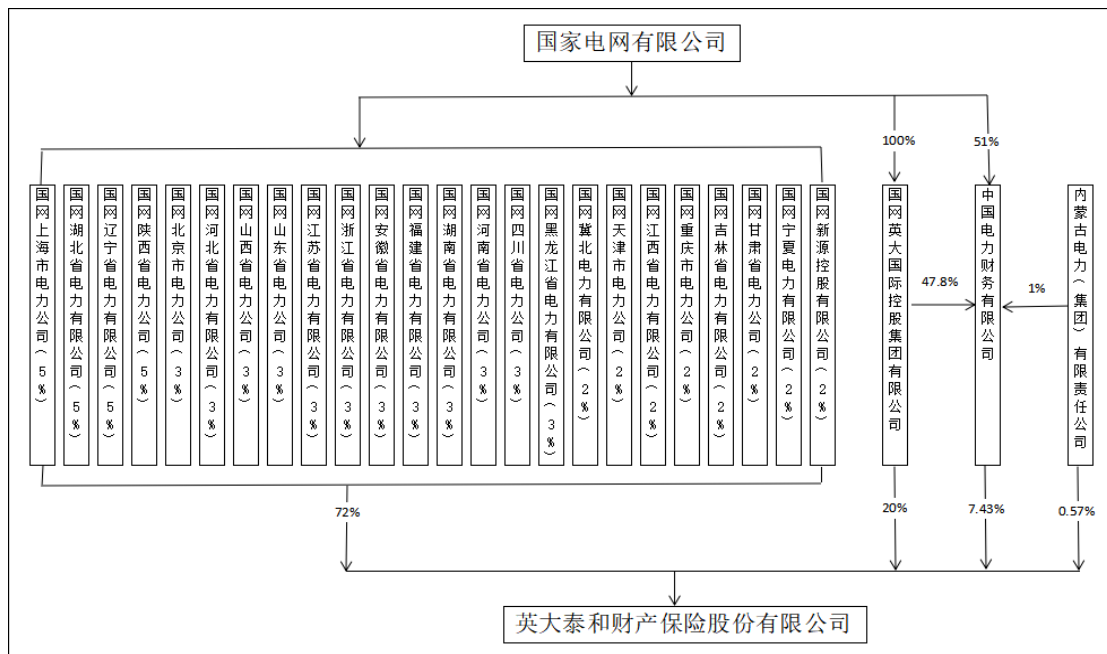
国家电网有限公司

100%

51%

国网上海市电力公司（5%）

国网湖北省电力有限公司（5%）

国网辽宁省电力有限公司（5%）

国网陕西省电力公司（5%）

国网北京市电力公司（3%）

国网河北省电力有限公司（3%）

国网山西省电力公司（3%）

国网山东省电力公司（3%）

国网江苏省电力有限公司（3%）

国网浙江省电力有限公司（3%）

国网安徽省电力有限公司（3%）

国网福建省电力有限公司（3%）

国网湖南省电力有限公司（3%）

国网河南省电力公司（3%）

国网四川省电力公司（3%）

国网黑龙江省电力有限公司（3%）

国网冀北电力有限公司（2%）

国网天津市电力公司（2%）

国网江西省电力有限公司（2%）

国网重庆市电力公司（2%）

国网吉林省电力有限公司（2%）

国网甘肃省电力公司（2%）

国网宁夏电力有限公司（2%）

国网新源控股有限公司（2%）

国网英大国际控股集团有限公司

47.8%

中国电力财务有限公司

1%

内蒙古电力（集团）有限责任公司

72%

20%

7.43%

0.57%

英大泰和财产保险股份有限公司